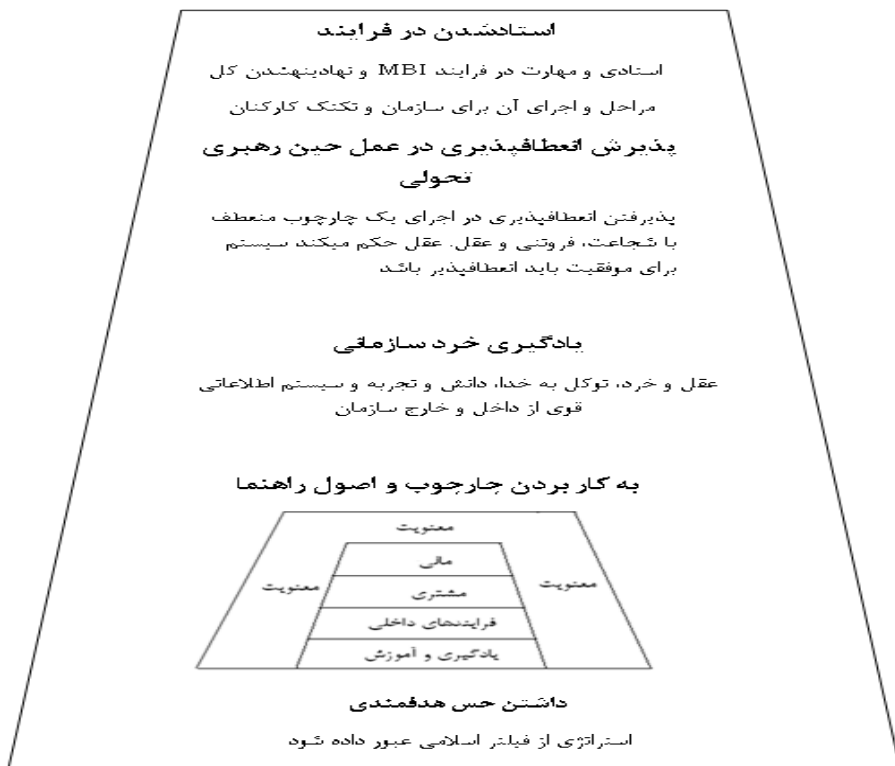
استادشدن در فرایند

استادی و مهارت در فرایند MBI و نهادینهشدن کل مراحل و اجرای آن برای سازمان و تکتک کارکنان

پذیرش انعطافپذیری در عمل حین رهبری تحولی

پذیرفتن انعطافپذیری در اجرای یک چارچوب منعطف با شجاعت، فروتنی و عقل. عقل حکم میکند سیستم برای موفقیت باید انعطافپذیر باشد

یادگیری خرد سازمانی

عقل و خرد، توکل به خدا، دانش و تجربه و سیستم اطلاعاتی قوی از داخل و خارج سازمان

به کار بردن چارچوب و اصول راهنما

معنویت

معنویت

معنویت

مالی

مشتری

فرایندهای داخلی

یادگیری و آموزش

داشتن حس هدفمندی

استراتژی از فیلتر اسلامی عبور داده شود